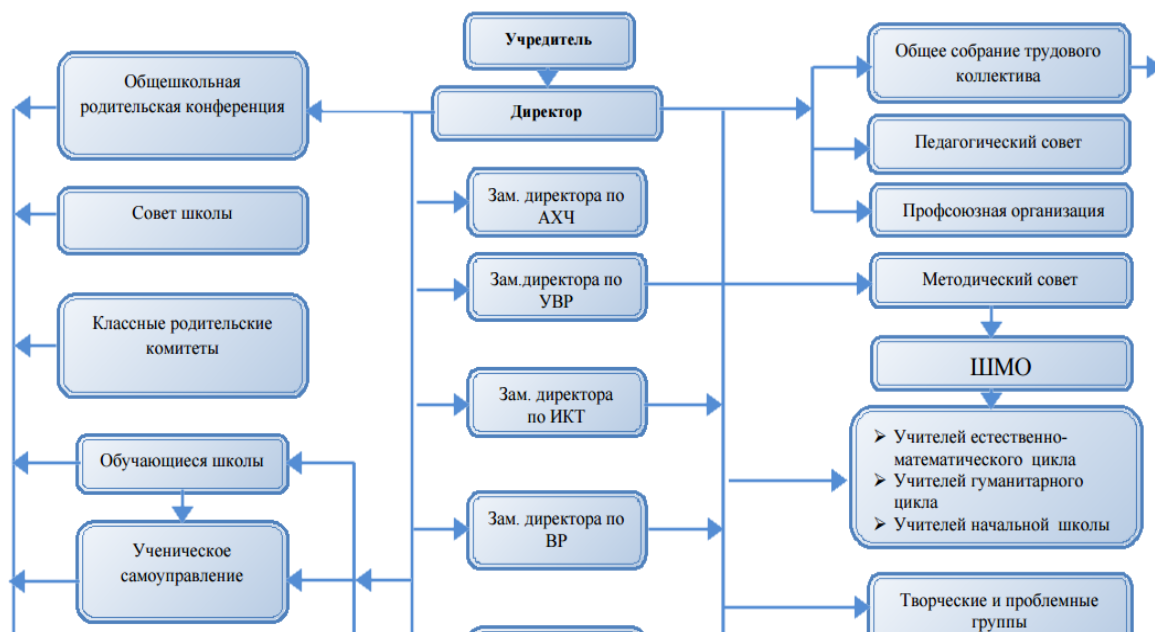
Учредитель

Директор

Общешкольная родительская конференция

Совет школы

Классные родительские комитеты

Обучающиеся школы

Ученическое самоуправление

Зам. директора по АХЧ

Зам.директора по УВР

Зам. директора по ИКТ

Зам. директора по ВР

Общее собрание трудового коллектива

Педагогический совет

Профсоюзная организация

Методический совет

ШМО

➤ Учителей естественно-математического цикла
➤ Учителей гуманитарного цикла
➤ Учителей начальной школы

Творческие и проблемные группы